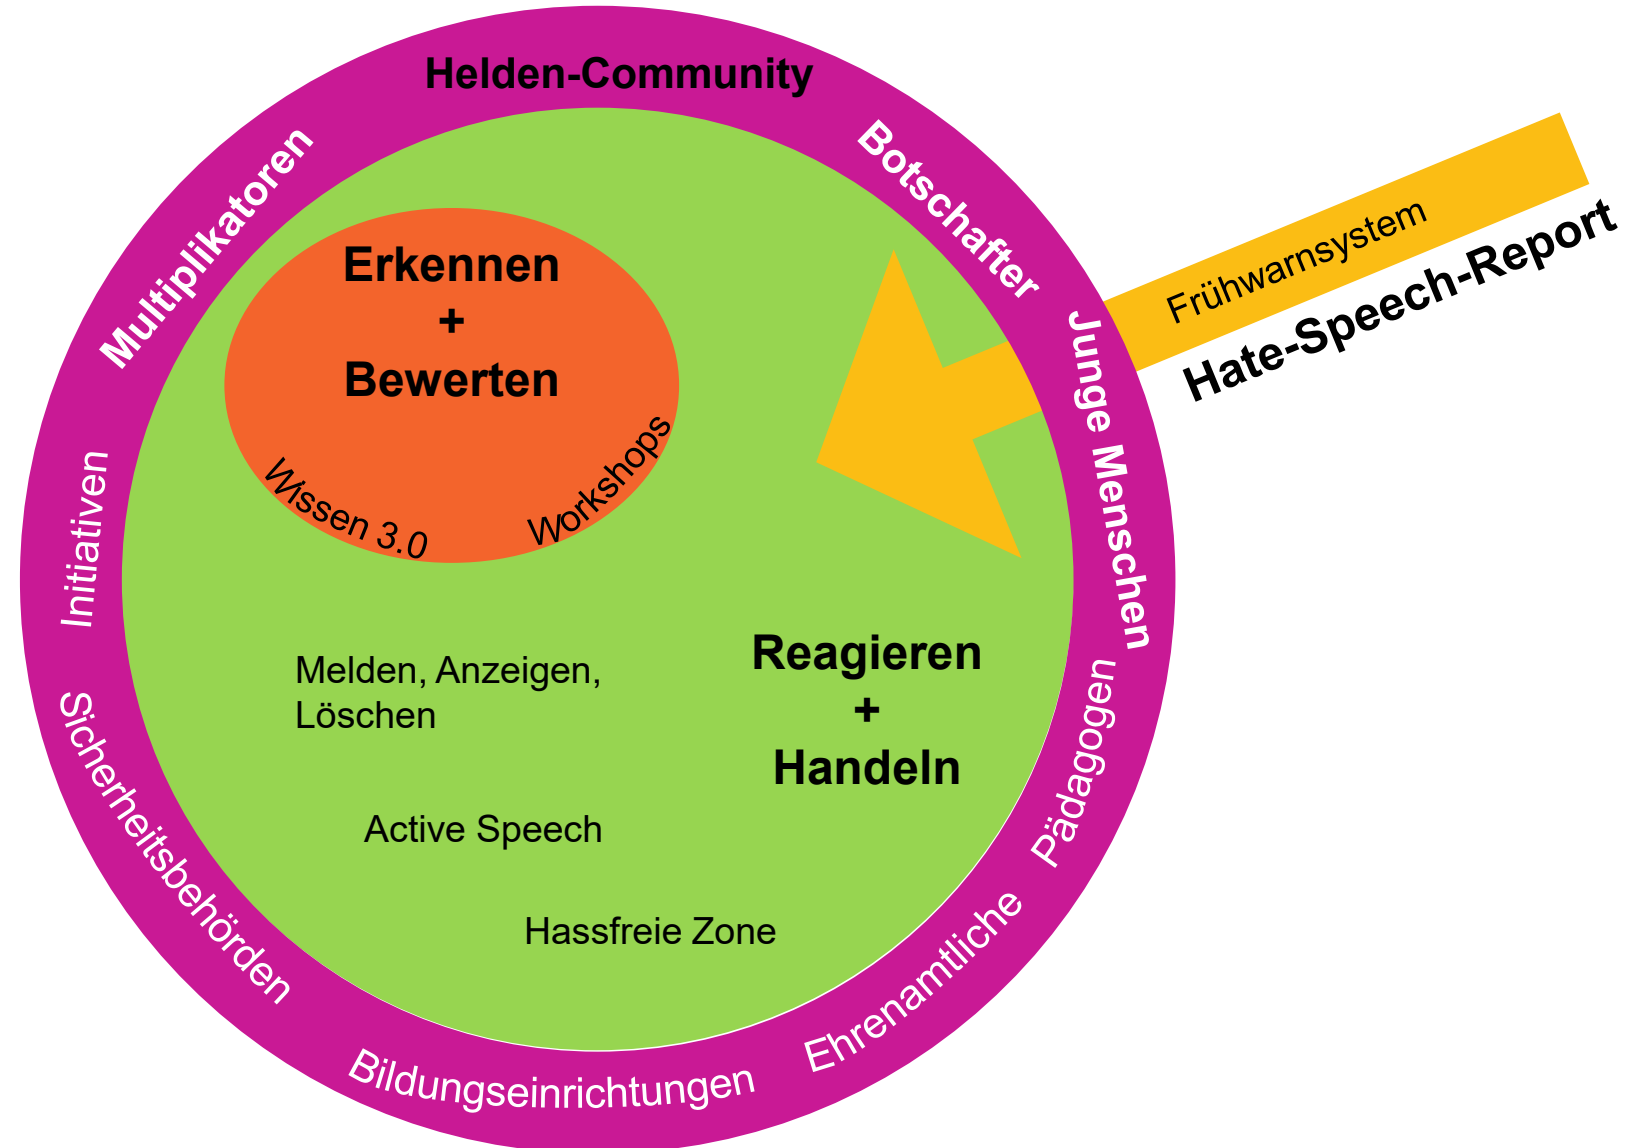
Helden-Community

Multiplikatoren

Botschafter

Junge Menschen

Frühwarnsystem

Hate-Speech-Report

Erkennen
+
Bewerten

Wissen 3.0

Workshops

Initiativen

Reagieren
+
Handeln

Melden, Anzeigen, Löschen

Active Speech

Hassfreie Zone

Sicherheitsbehörden

Pädagogen

Ehrenamtliche

Bildungseinrichtungen